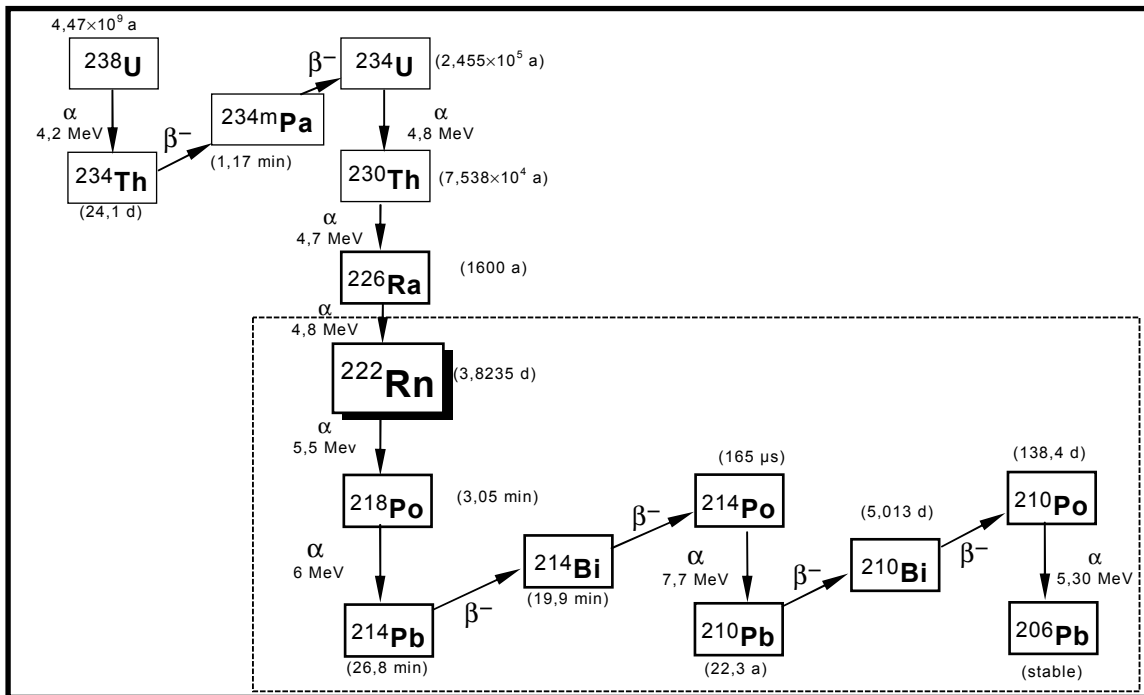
$4{,}47\times10^{9}$ a

$^{238}$U

α
4,2 MeV

$^{234}$Th
(24,1 d)

β⁻

$^{234m}$Pa
(1,17 min)

β⁻

$^{234}$U (2,455×$10^{5}$ a)

α
4,8 MeV

$^{230}$Th (7,538×$10^{4}$ a)

α
4,7 MeV

$^{226}$Ra (1600 a)

α
4,8 MeV

$^{222}$Rn (3,8235 d)

α
5,5 Mev

$^{218}$Po (3,05 min)

α
6 MeV

$^{214}$Pb
(26,8 min)

β⁻

$^{214}$Bi
(19,9 min)

β⁻

(165 µs)
$^{214}$Po

α
7,7 MeV

$^{210}$Pb
(22,3 a)

β⁻

(5,013 d)
$^{210}$Bi

β⁻

(138,4 d)
$^{210}$Po

α
5,30 MeV

$^{206}$Pb
(stable)